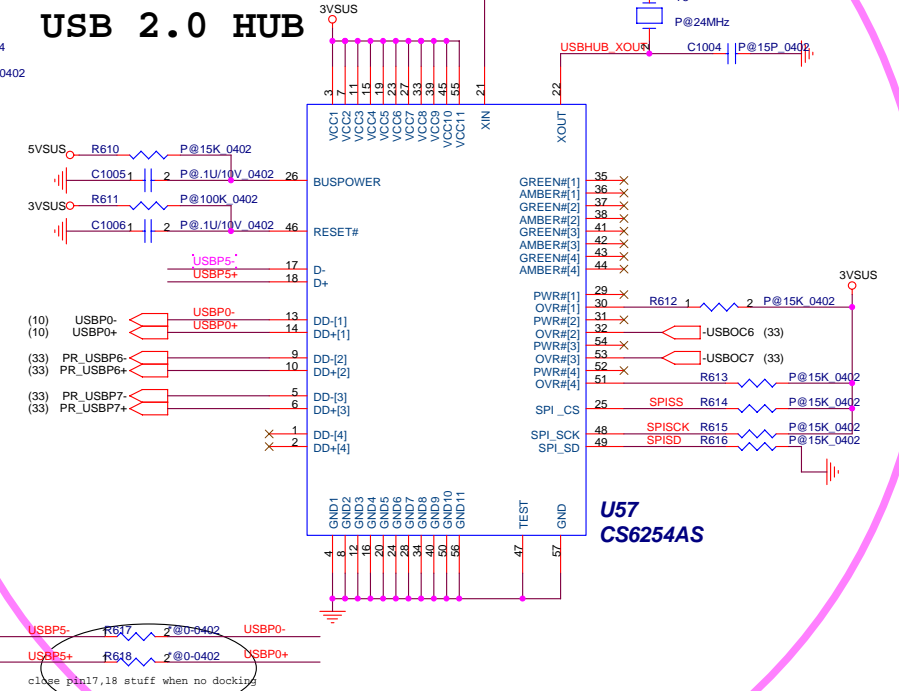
USB 2.0 HUB
4
0402
3VSUS
P@24MHz
USBHUB_XOUT
C1004
P@15P_0402
3 7 11 15 19 23 27 33 39 45 55 21 22
VCC1 VCC2 VCC3 VCC4 VCC5 VCC6 VCC7 VCC8 VCC9 VCC10 VCC11 XIN XOUT
5VSUS
R610
P@15K_0402
C1005
1 2
P@.1U/10V_0402
26
BUSPOWER
3VSUS
R611
P@100K_0402
C1006
1 2
P@.1U/10V_0402
46
RESET#
USBP5-
USBP5+
17
18
D-
D+
(10) USBP0-
(10) USBP0+
USBP0-
USBP0+
13
14
DD-[1]
DD+[1]
(33) PR_USBP6-
(33) PR_USBP6+
9
10
DD-[2]
DD+[2]
(33) PR_USBP7-
(33) PR_USBP7+
5
6
DD-[3]
DD+[3]
1
2
DD-[4]
DD+[4]
GREEN#[1] 35
AMBER#[1] 36
GREEN#[2] 37
AMBER#[2] 38
GREEN#[3] 41
AMBER#[3] 42
GREEN#[4] 43
AMBER#[4] 44
3VSUS
PWR#[1] 29
OVR#[1] 30
R612 1 2 P@15K_0402
PWR#[2] 31
OVR#[2] 32
-USBOC6 (33)
PWR#[3] 54
OVR#[3] 53
-USBOC7 (33)
PWR#[4] 52
OVR#[4] 51
R613
P@15K_0402
SPI _CS 25
SPISS
R614
P@15K_0402
SPI_SCK 48
SPISCK
R615
P@15K_0402
SPI_SD 49
SPISD
R616
P@15K_0402
GND1 GND2 GND3 GND4 GND5 GND6 GND7 GND8 GND9 GND10 GND11 TEST GND
4 8 12 16 20 24 28 34 40 50 56 47 57
U57
CS6254AS
USBP5-
R617
2
@0-0402
USBP0-
USBP5+
R618
2
@0-0402
USBP0+
close pin17,18 stuff when no docking